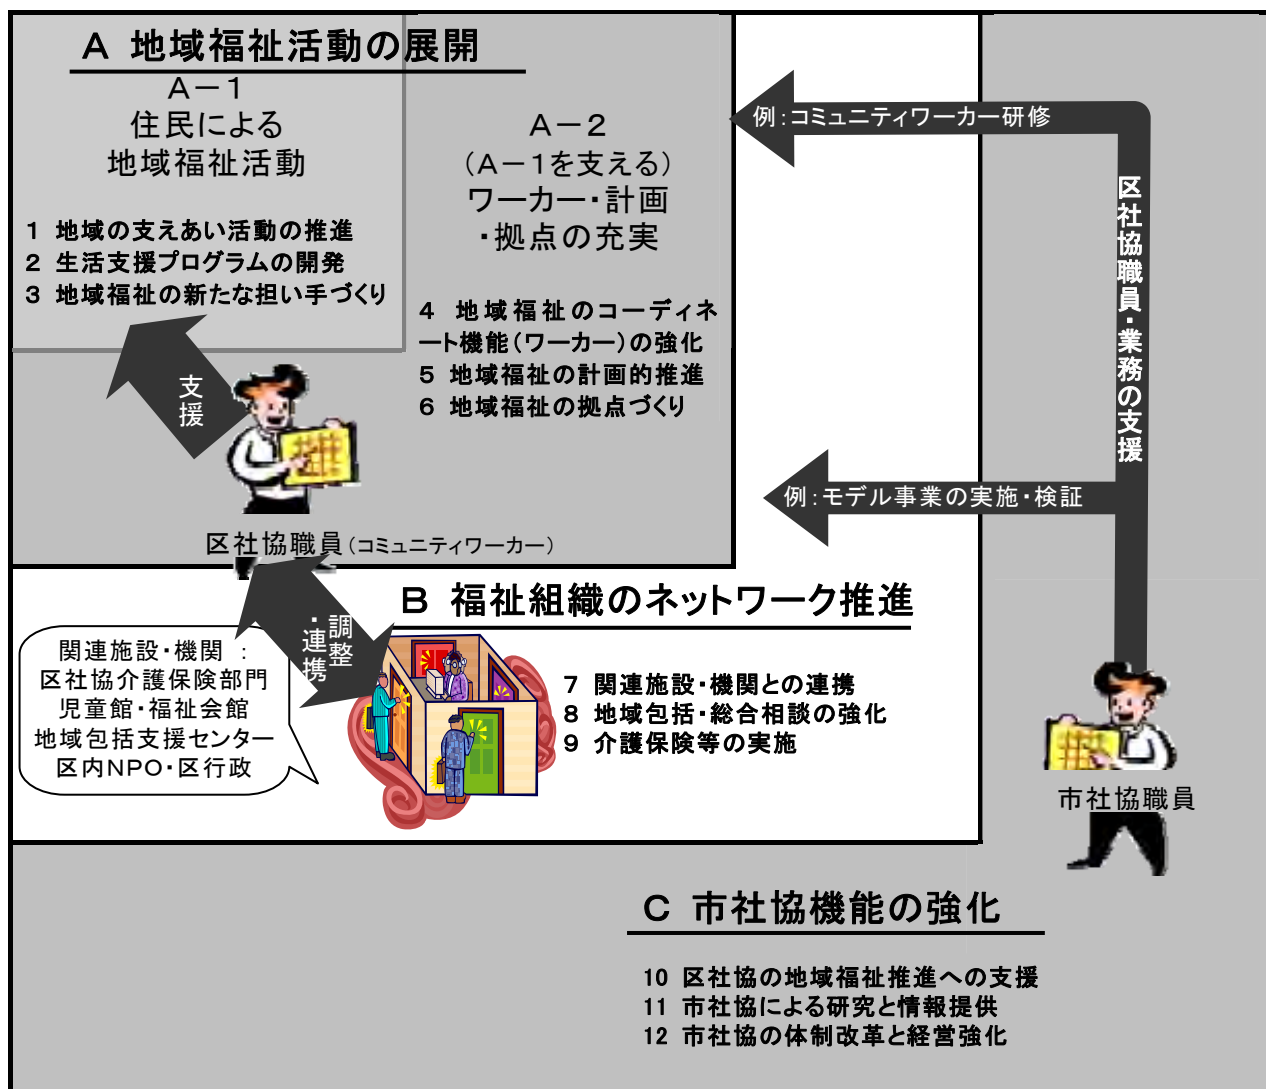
A 地域福祉活動の展開

A－1
住民による
地域福祉活動

1 地域の支えあい活動の推進
2 生活支援プログラムの開発
3 地域福祉の新たな担い手づくり

A－2
（A－1を支える）
ワーカー・計画
・拠点の充実

4 地域福祉のコーディネート機能（ワーカー）の強化
5 地域福祉の計画的推進
6 地域福祉の拠点づくり

例：コミュニティワーカー研修

区社協職員・業務の支援

例：モデル事業の実施・検証

支援

区社協職員（コミュニティワーカー）

B 福祉組織のネットワーク推進

調整・連携

関連施設・機関：
区社協介護保険部門
児童館・福祉会館
地域包括支援センター
区内NPO・区行政

7 関連施設・機関との連携
8 地域包括・総合相談の強化
9 介護保険等の実施

市社協職員

C 市社協機能の強化

10 区社協の地域福祉推進への支援
11 市社協による研究と情報提供
12 市社協の体制改革と経営強化